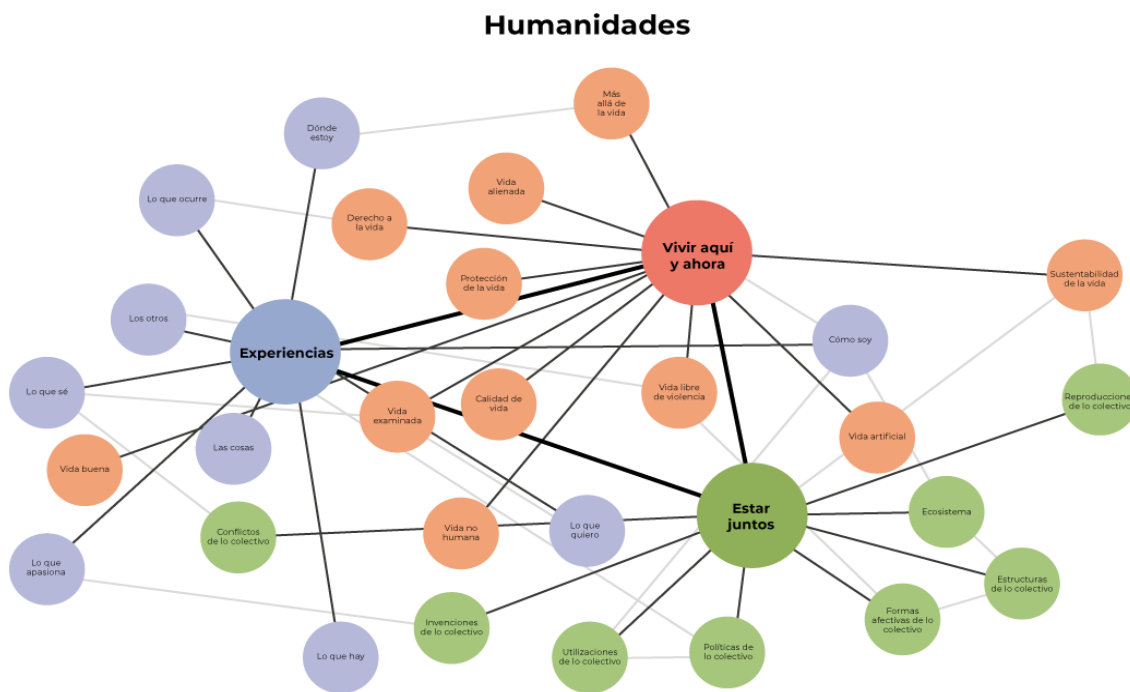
Humanidades

Más allá de la vida

Dónde estoy

Vida alienada

Lo que ocurre

Derecho a la vida

Vivir aquí y ahora

Protección de la vida

Sustentabilidad de la vida

Los otros

Experiencias

Cómo soy

Lo que sé

Vida libre de violencia

Calidad de vida

Vida examinada

Reproducciones de lo colectivo

Vida artificial

Las cosas

Vida buena

Estar juntos

Ecosistema

Conflictos de lo colectivo

Vida no humana

Lo que quiero

Estructuras de lo colectivo

Lo que apasiona

Formas afectivas de lo colectivo

Invenciones de lo colectivo

Políticas de lo colectivo

Utilizaciones de lo colectivo

Lo que hay